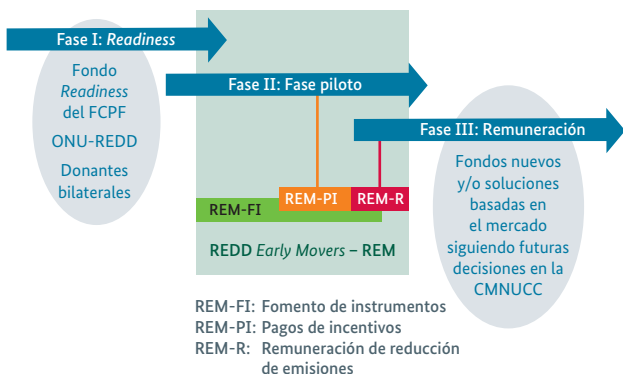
Fase I: *Readiness*

Fondo *Readiness* del FCPF

ONU-REDD

Donantes bilaterales

Fase II: Fase piloto

Fase III: Remuneración

Fondos nuevos y/o soluciones basadas en el mercado siguiendo futuras decisiones en la CMNUCC

REM-PI

REM-R

REM-FI

REDD *Early Movers* – REM

REM-FI: Fomento de instrumentos
REM-PI: Pagos de incentivos
REM-R: Remuneración de reducción de emisiones